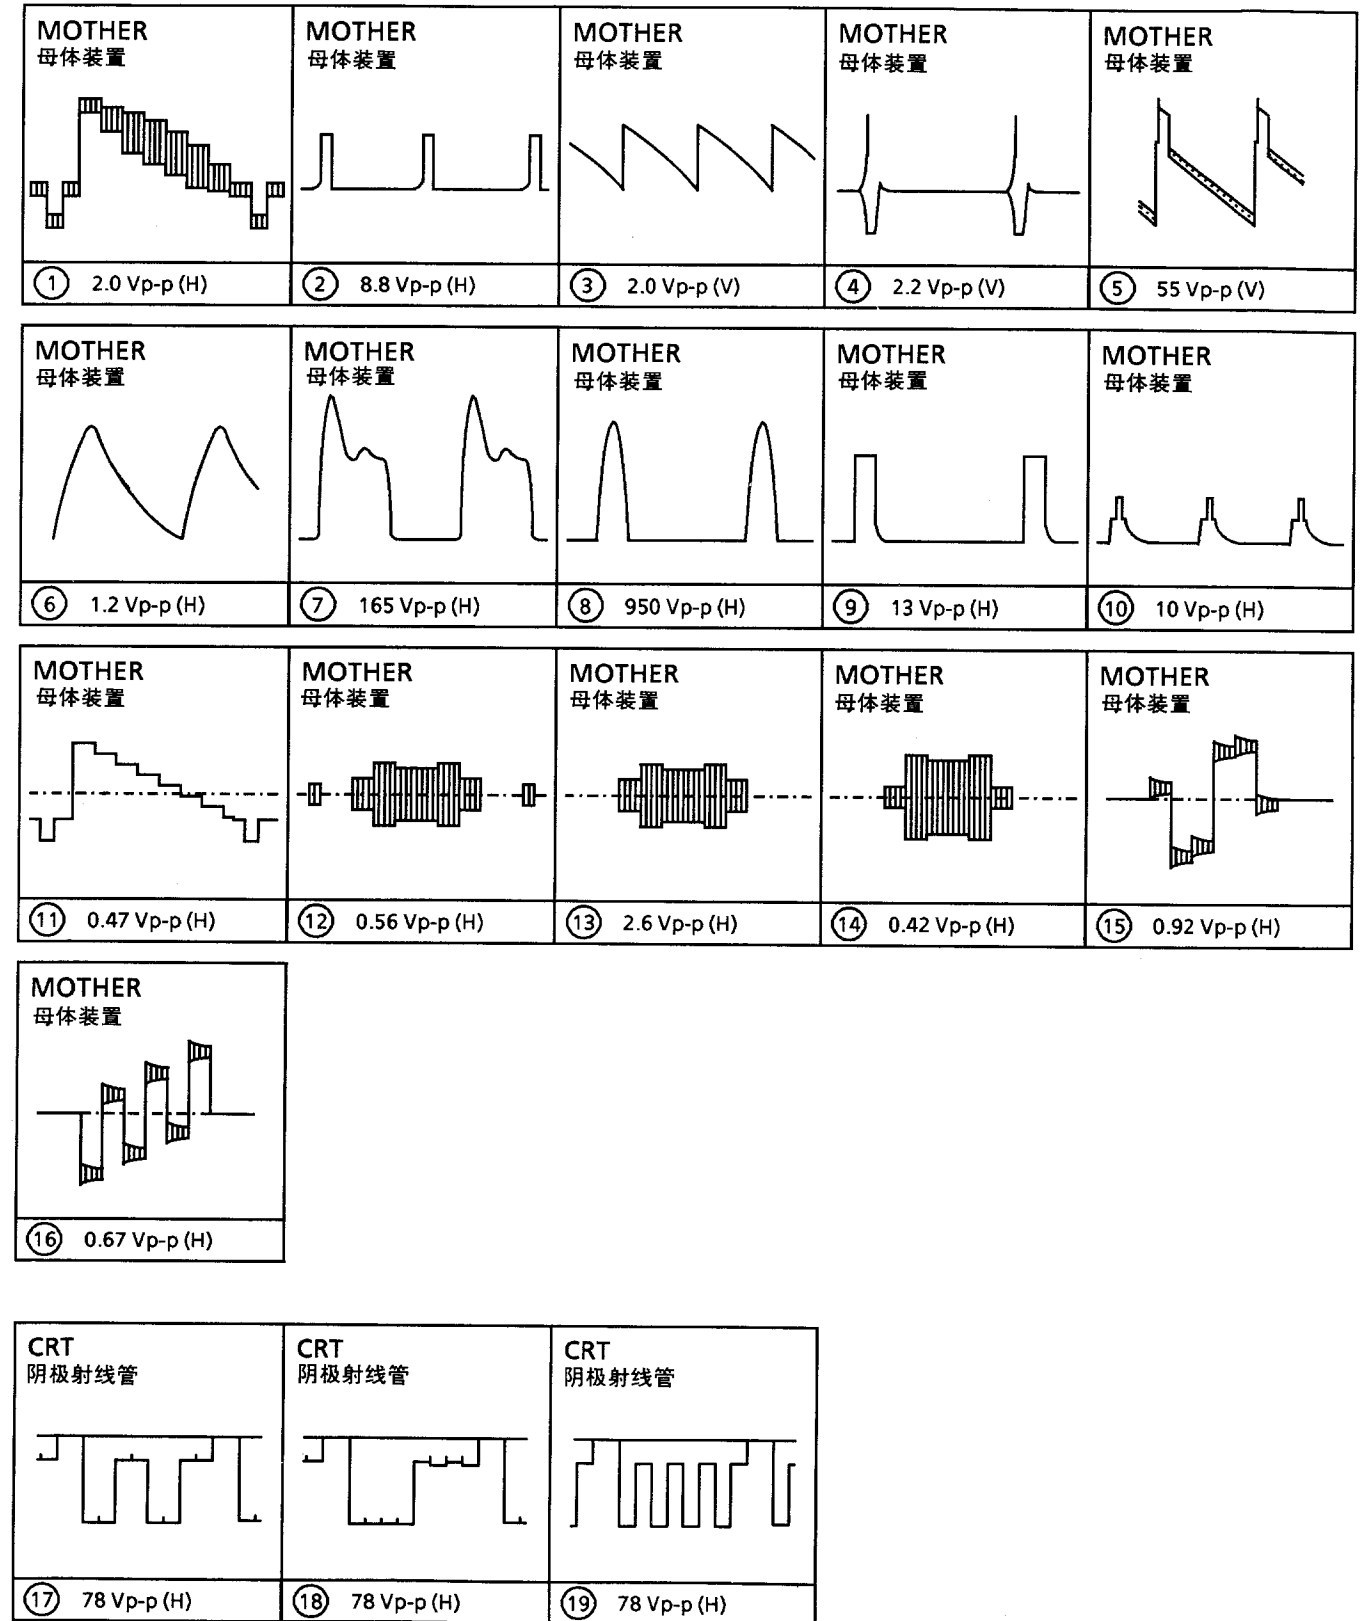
MOTHER
母体装置

① 2.0 Vp-p (H)

MOTHER
母体装置

② 8.8 Vp-p (H)

MOTHER
母体装置

③ 2.0 Vp-p (V)

MOTHER
母体装置

④ 2.2 Vp-p (V)

MOTHER
母体装置

⑤ 55 Vp-p (V)

MOTHER
母体装置

⑥ 1.2 Vp-p (H)

MOTHER
母体装置

⑦ 165 Vp-p (H)

MOTHER
母体装置

⑧ 950 Vp-p (H)

MOTHER
母体装置

⑨ 13 Vp-p (H)

MOTHER
母体装置

⑩ 10 Vp-p (H)

MOTHER
母体装置

⑪ 0.47 Vp-p (H)

MOTHER
母体装置

⑫ 0.56 Vp-p (H)

MOTHER
母体装置

⑬ 2.6 Vp-p (H)

MOTHER
母体装置

⑭ 0.42 Vp-p (H)

MOTHER
母体装置

⑮ 0.92 Vp-p (H)

MOTHER
母体装置

⑯ 0.67 Vp-p (H)

CRT
阴极射线管

⑰ 78 Vp-p (H)

CRT
阴极射线管

⑱ 78 Vp-p (H)

CRT
阴极射线管

⑲ 78 Vp-p (H)